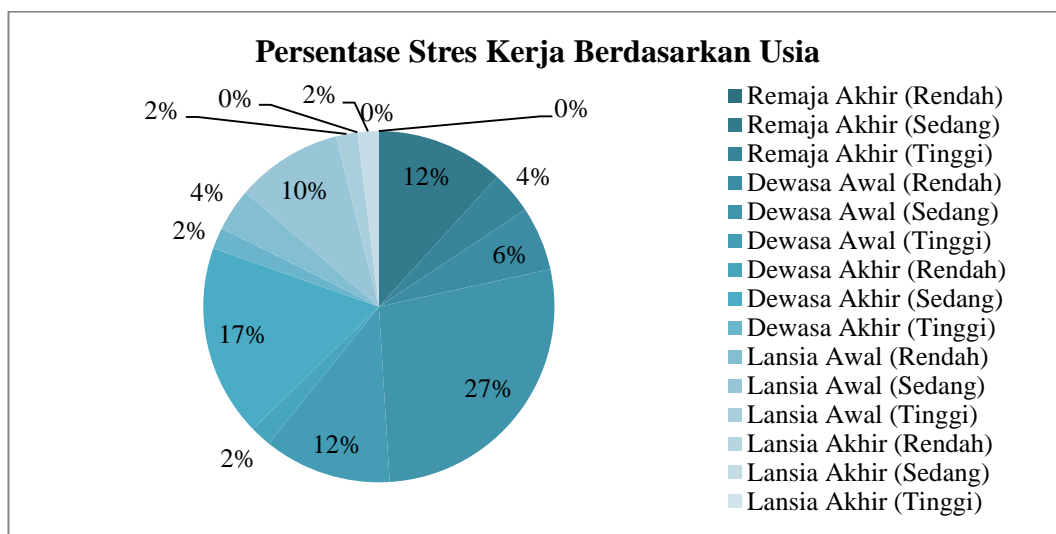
Persentase Stres Kerja Berdasarkan Usia

2%
0%
2%
0%
0%
12%
4%
6%
27%
12%
2%
17%
2%
4%
10%

Remaja Akhir (Rendah)
Remaja Akhir (Sedang)
Remaja Akhir (Tinggi)
Dewasa Awal (Rendah)
Dewasa Awal (Sedang)
Dewasa Awal (Tinggi)
Dewasa Akhir (Rendah)
Dewasa Akhir (Sedang)
Dewasa Akhir (Tinggi)
Lansia Awal (Rendah)
Lansia Awal (Sedang)
Lansia Awal (Tinggi)
Lansia Akhir (Rendah)
Lansia Akhir (Sedang)
Lansia Akhir (Tinggi)